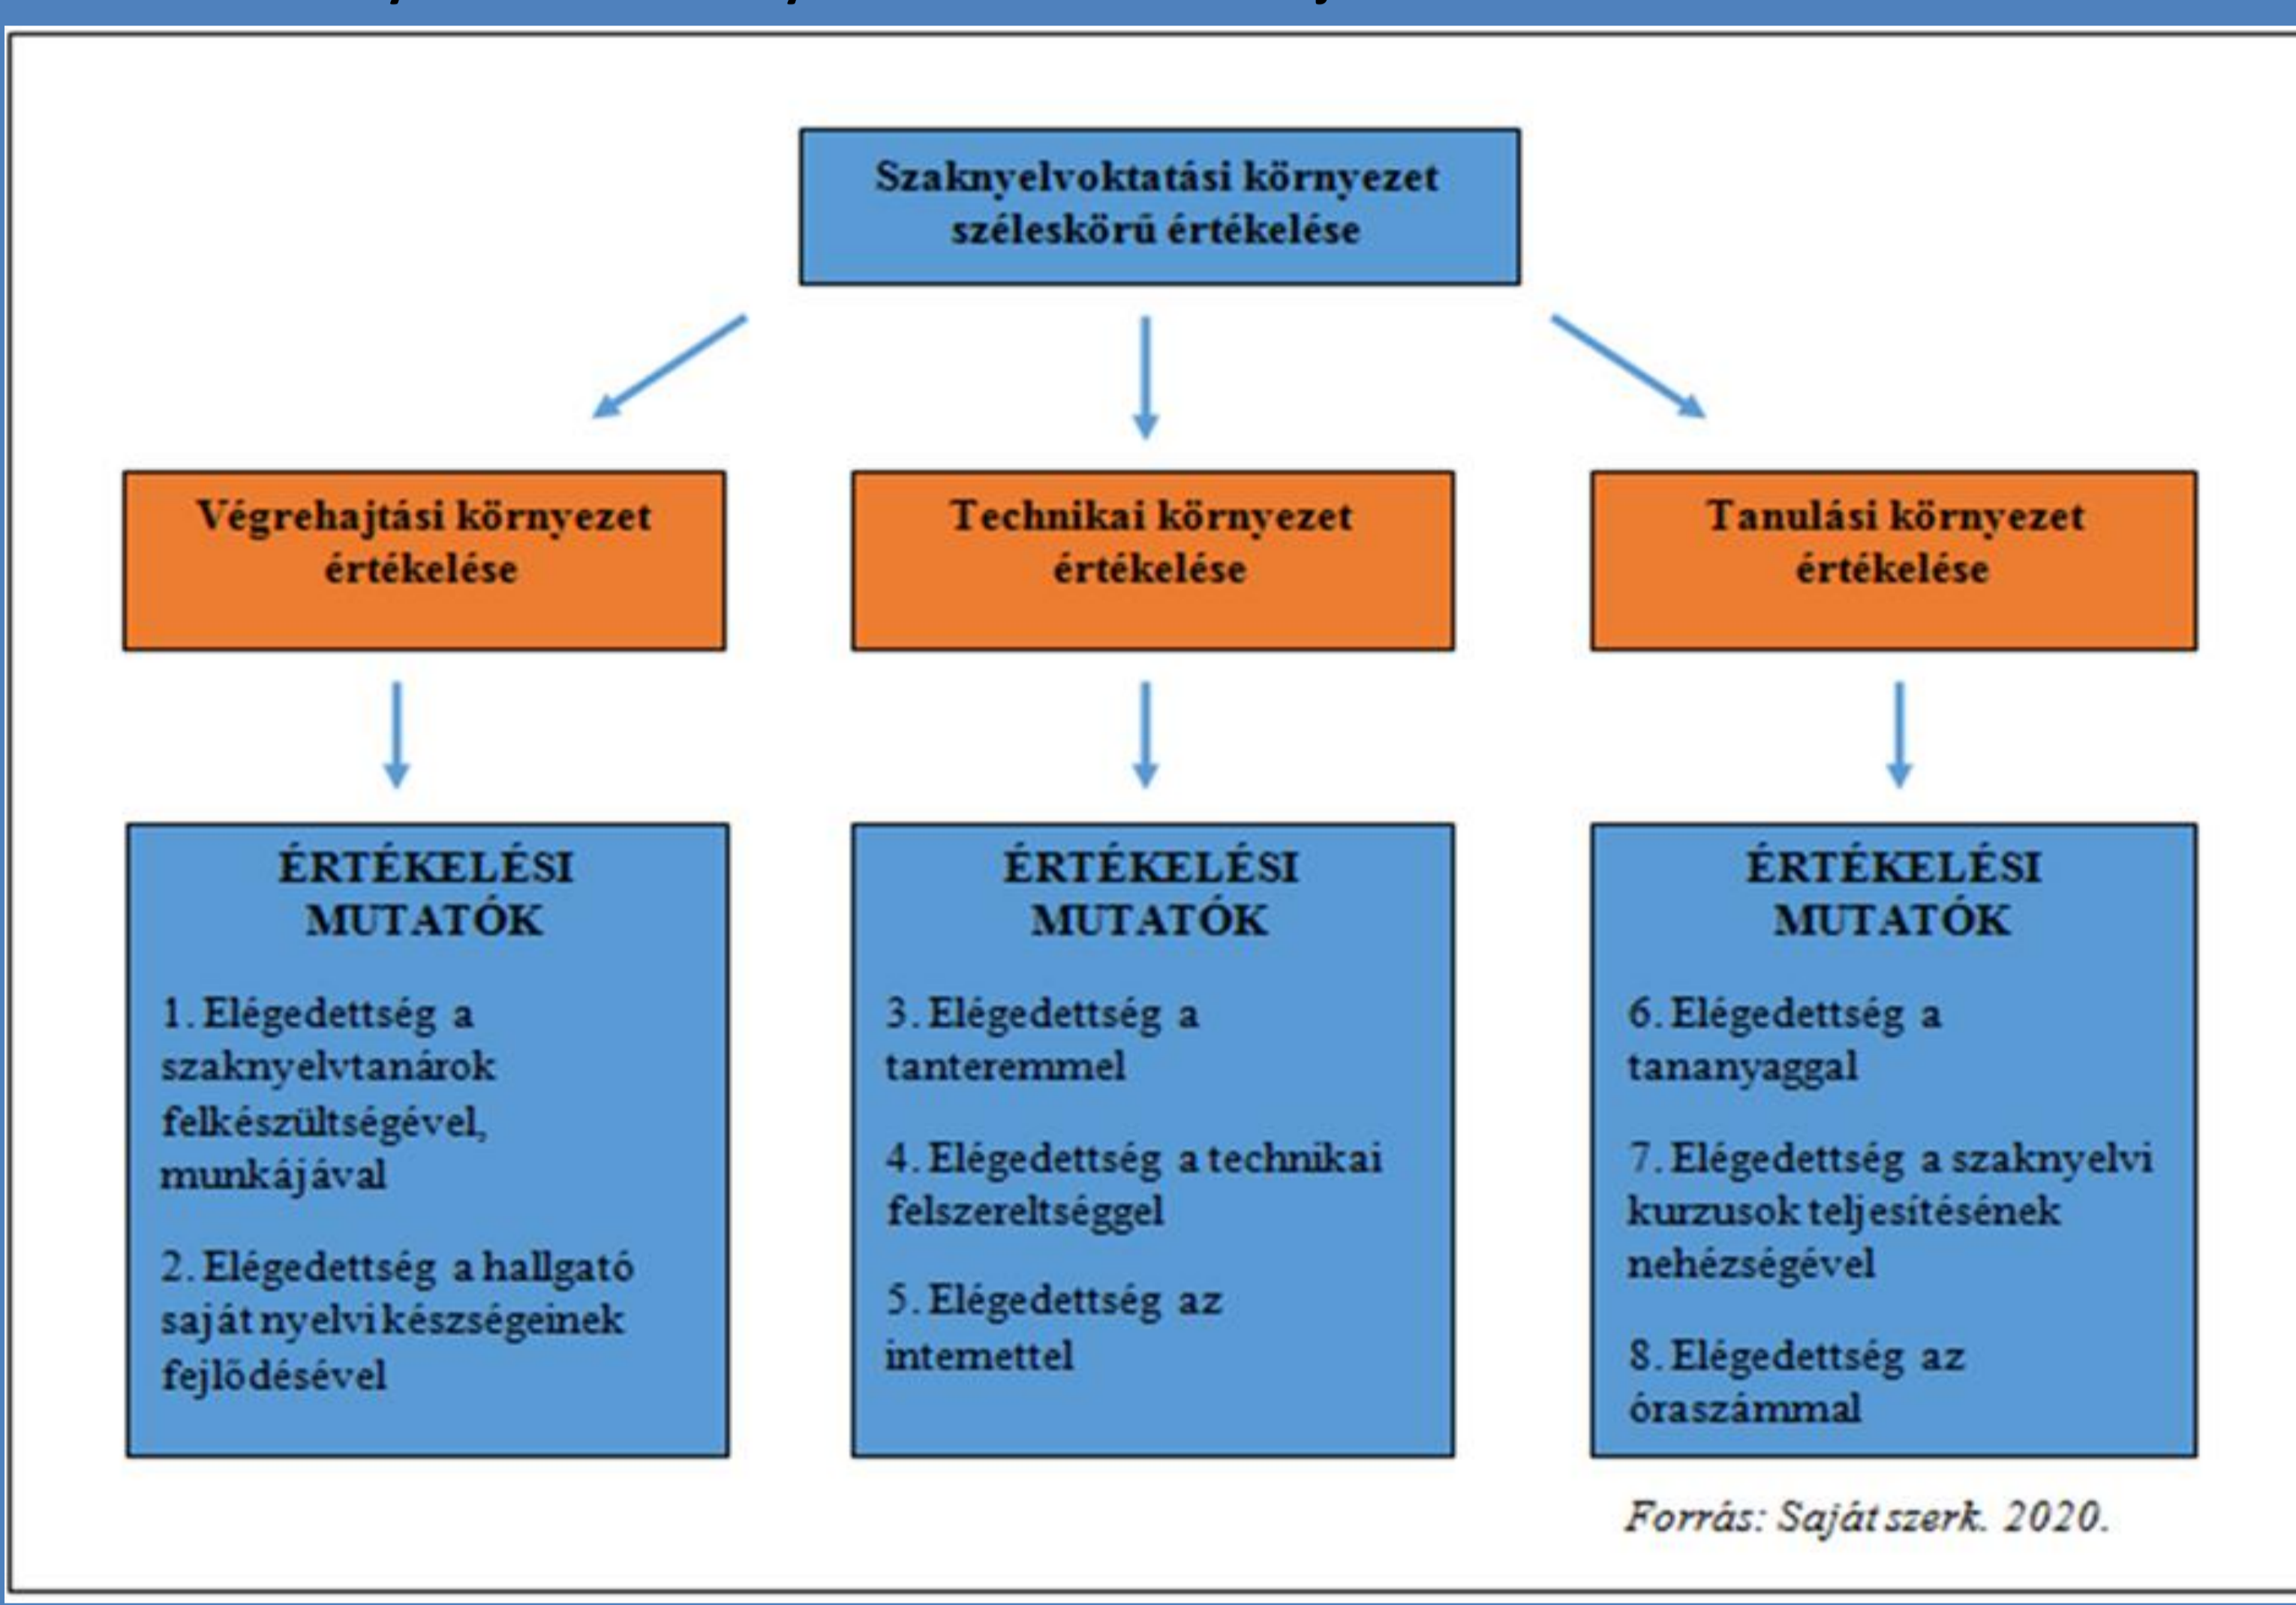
Szaknyelvoktatási környezet széleskörű értékelése

Végrehajtási környezet értékelése

Technikai környezet értékelése

Tanulási környezet értékelése

ÉRTÉKELÉSI MUTATÓK

1. Elégedettség a szaknyelvtanárok felkészültségével, munkájával

2. Elégedettség a hallgató saját nyelvi készségeinek fejlődésével

ÉRTÉKELÉSI MUTATÓK

3. Elégedettség a tanteremmel

4. Elégedettség a technikai felszereltséggel

5. Elégedettség az internettel

ÉRTÉKELÉSI MUTATÓK

6. Elégedettség a tananyaggal

7. Elégedettség a szaknyelvi kurzusok teljesítésének nehézségével

8. Elégedettség az óraszámmal

Forrás: Saját szerk. 2020.